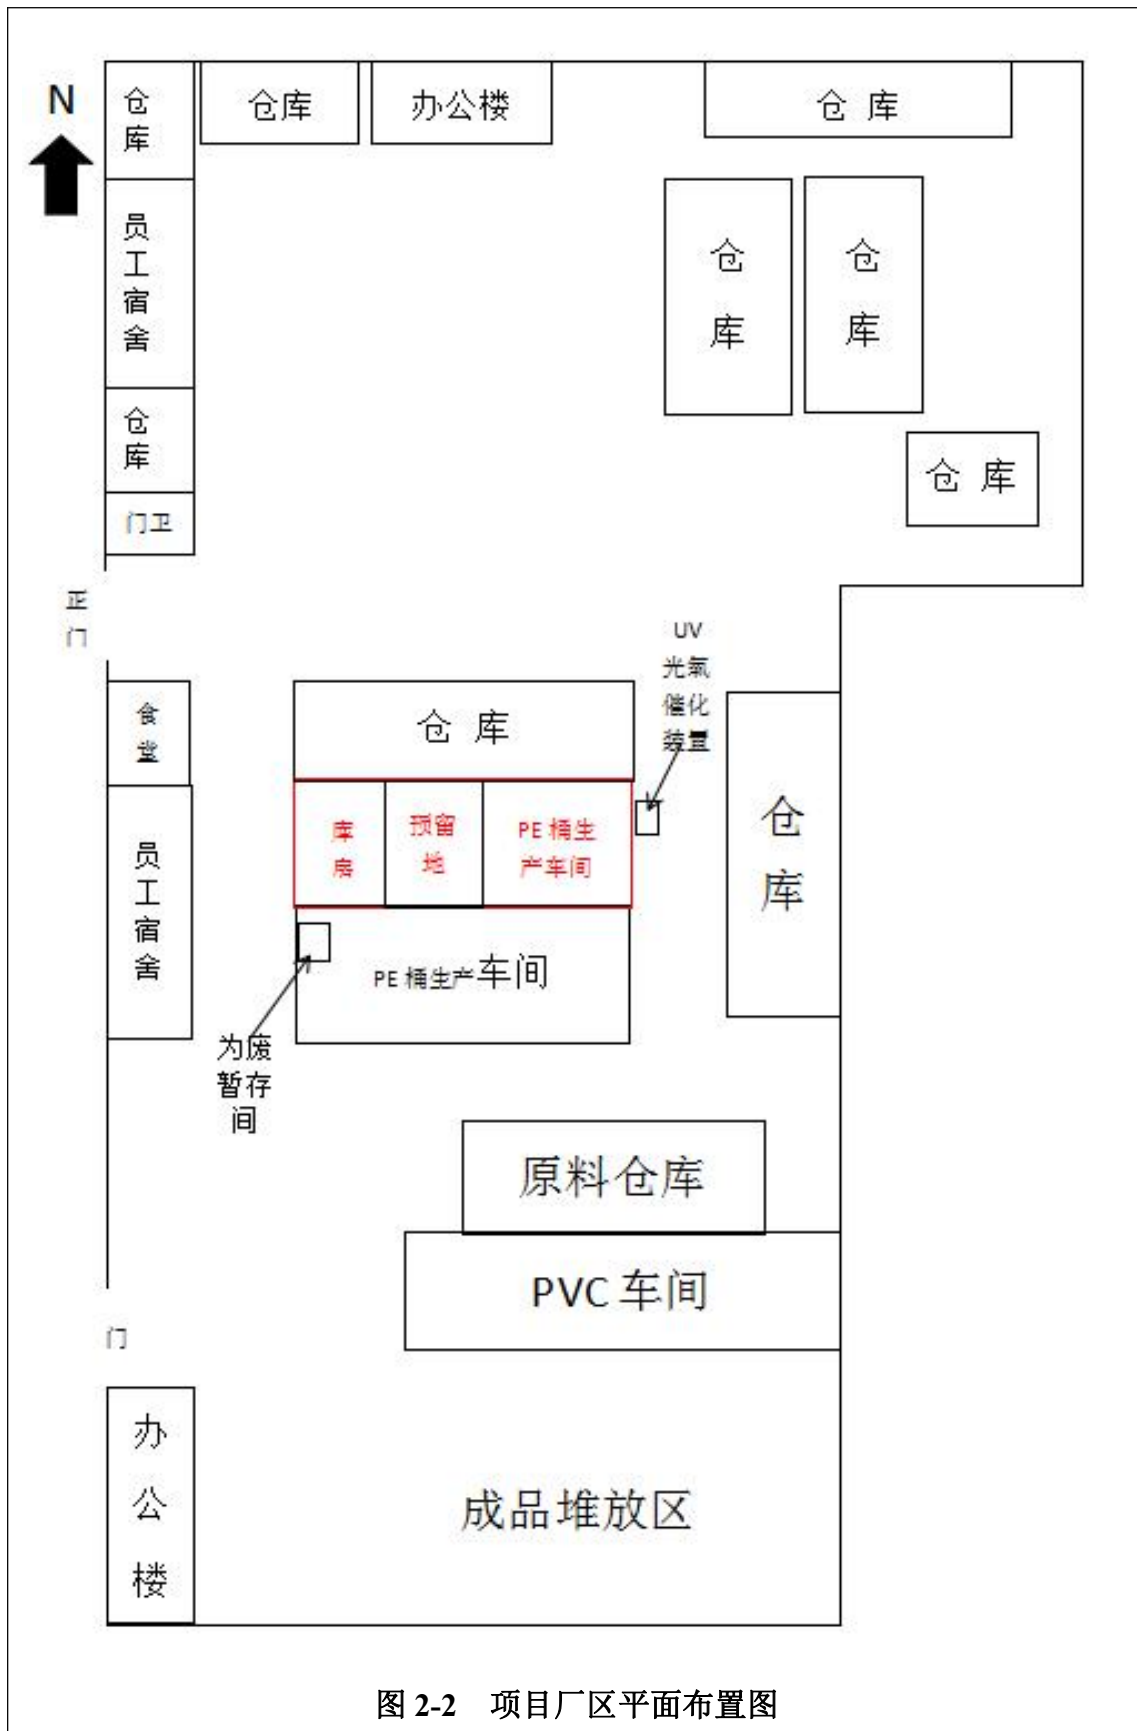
N

仓库

仓库

办公楼

仓 库

员工宿舍

仓库

仓库

仓库

门卫

仓 库

正门

UV 光氧催化装置

食堂

仓 库

库房

预留地

PE 桶生产车间

仓库

员工宿舍

PE 桶生产车间

为废暂存间

原料仓库

PVC 车间

门

办公楼

成品堆放区

图 2-2 项目厂区平面布置图